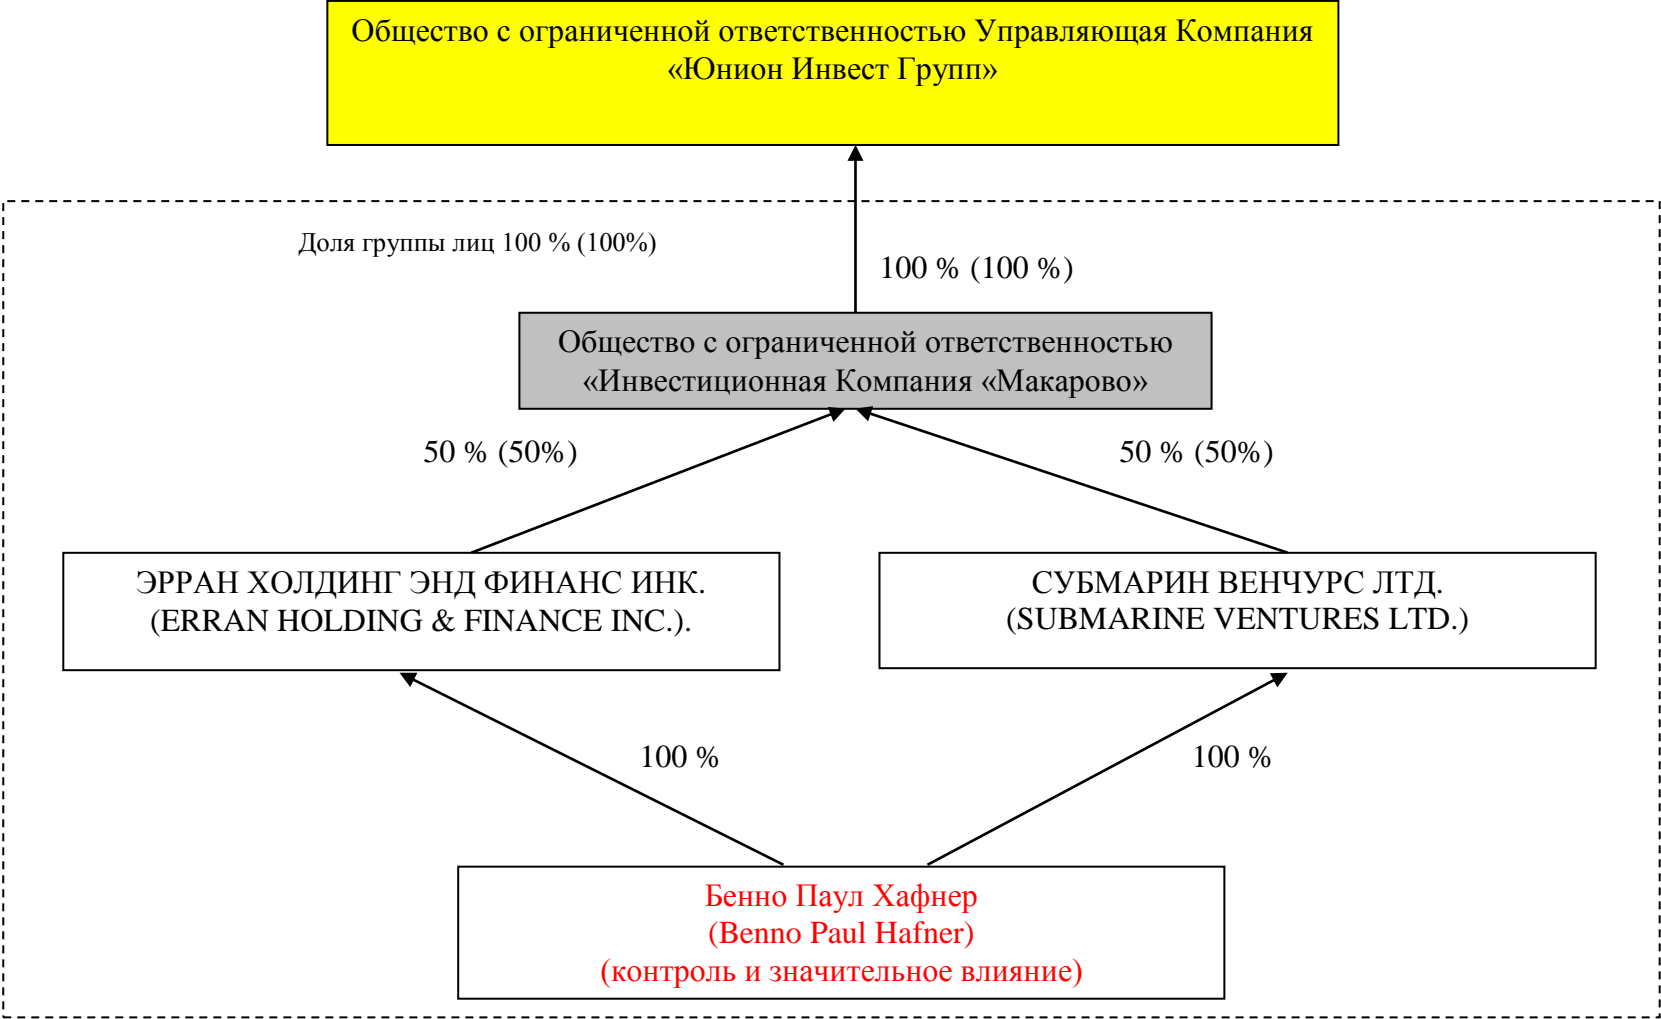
Общество с ограниченной ответственностью Управляющая Компания «Юнион Инвест Групп»

Доля группы лиц 100 % (100%)

100 % (100 %)

Общество с ограниченной ответственностью «Инвестиционная Компания «Макарово»

50 % (50%)

50 % (50%)

ЭРРАН ХОЛДИНГ ЭНД ФИНАНС ИНК. (ERRAN HOLDING & FINANCE INC.).

СУБМАРИН ВЕНЧУРС ЛТД. (SUBMARINE VENTURES LTD.)

100 %

100 %

Бенно Паул Хафнер
(Benno Paul Hafner)
(контроль и значительное влияние)